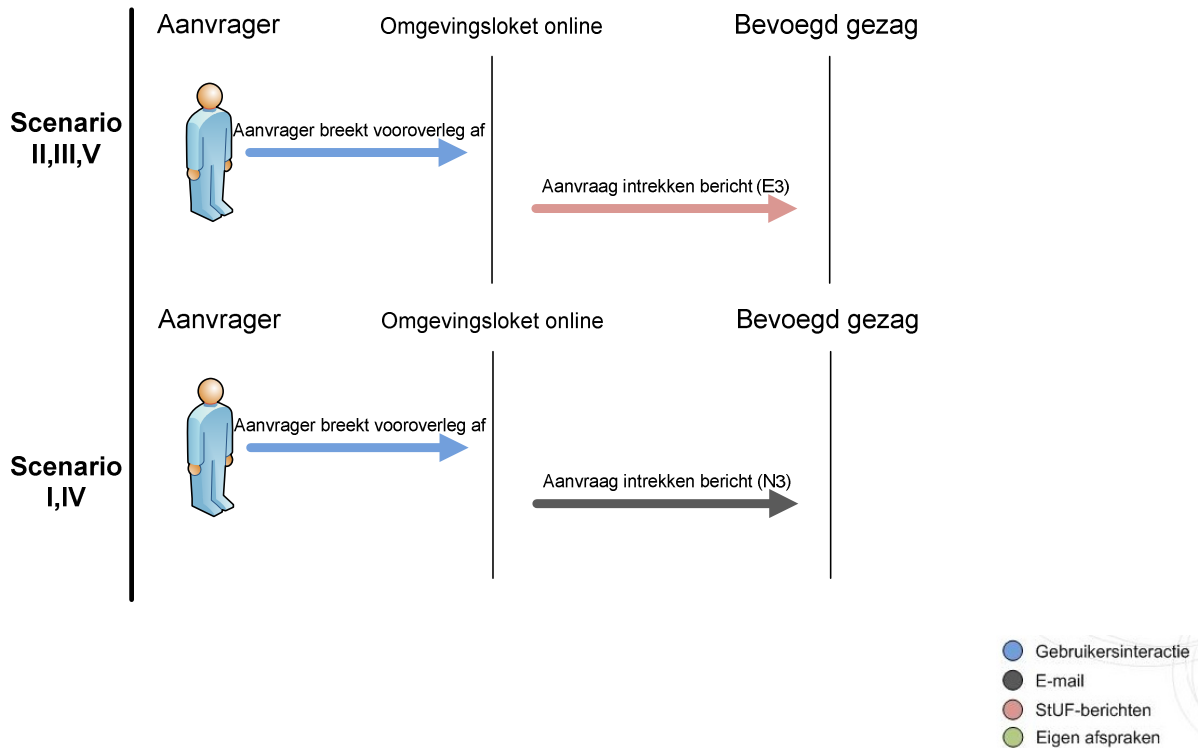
Scenario II,III,V

Aanvrager

Omgevingsloket online

Bevoegd gezag

Aanvrager breekt vooroverleg af

Aanvraag intrekken bericht (E3)

Scenario I,IV

Aanvrager

Omgevingsloket online

Bevoegd gezag

Aanvrager breekt vooroverleg af

Aanvraag intrekken bericht (N3)

Gebruikersinteractie
E-mail
StUF-berichten
Eigen afspraken